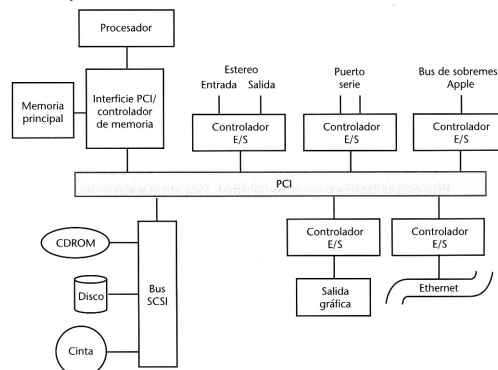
Procesador

Memoria principal

Interficie PCI/ controlador de memoria

Estereo
Entrada Salida

Controlador E/S

Puerto serie

Controlador E/S

Bus de sobremesa Apple

Controlador E/S

PCI

CDROM

Disco

Cinta

Bus SCSI

Controlador E/S

Salida gráfica

Controlador E/S

Ethernet